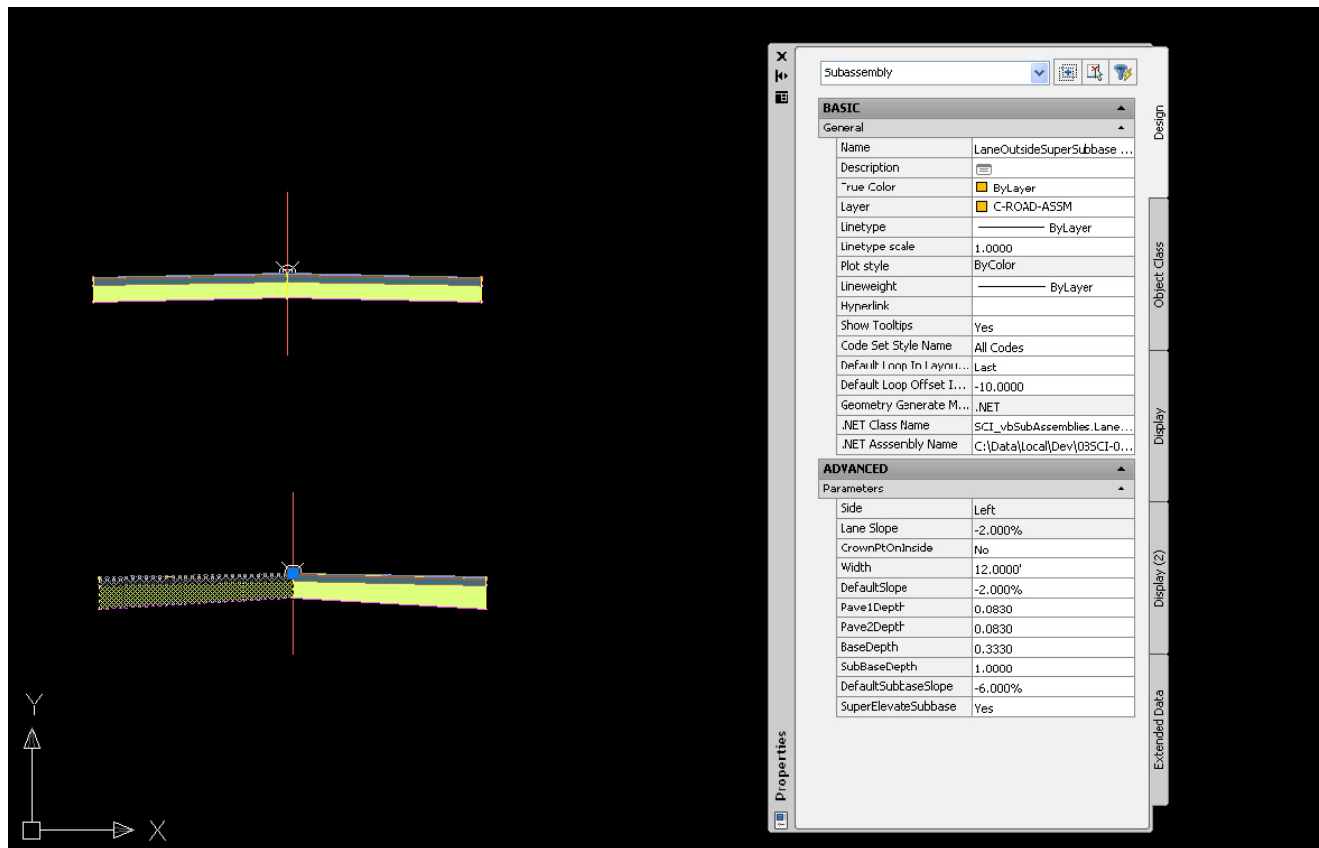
Subassembly

BASIC

General

| | |
|---|---|
| Name | LaneOutsideSuperSubbase ... |
| Description | |
| True Color | ByLayer |
| Layer | C-ROAD-ASSM |
| Linetype | ByLayer |
| Linetype scale | 1.0000 |
| Plot style | ByColor |
| Lineweight | ByLayer |
| Hyperlink | |
| Show Tooltips | Yes |
| Code Set Style Name | All Codes |
| Default Loop In Layou... | Last |
| Default Loop Offset I... | -10.0000 |
| Geometry Generate M... | .NET |
| .NET Class Name | SCI_vbSubAssemblies.Lane... |
| .NET Asssenbly Name | C:\Data\Local\Dev\03SCI-0... |

ADVANCED

Parameters

| | |
|---|---|
| Side | Left |
| Lane Slope | -2.000% |
| CrownPtOnInside | No |
| Width | 12.0000' |
| DefaultSlope | -2.000% |
| Pave1Depth | 0.0830 |
| Pave2Depth | 0.0830 |
| BaseDepth | 0.3330 |
| SubBaseDepth | 1.0000 |
| DefaultSubbaseSlope | -6.000% |
| SuperElevateSubbase | Yes |

Design
Object Class
Display
Display (2)
Extended Data
Properties

Y
X